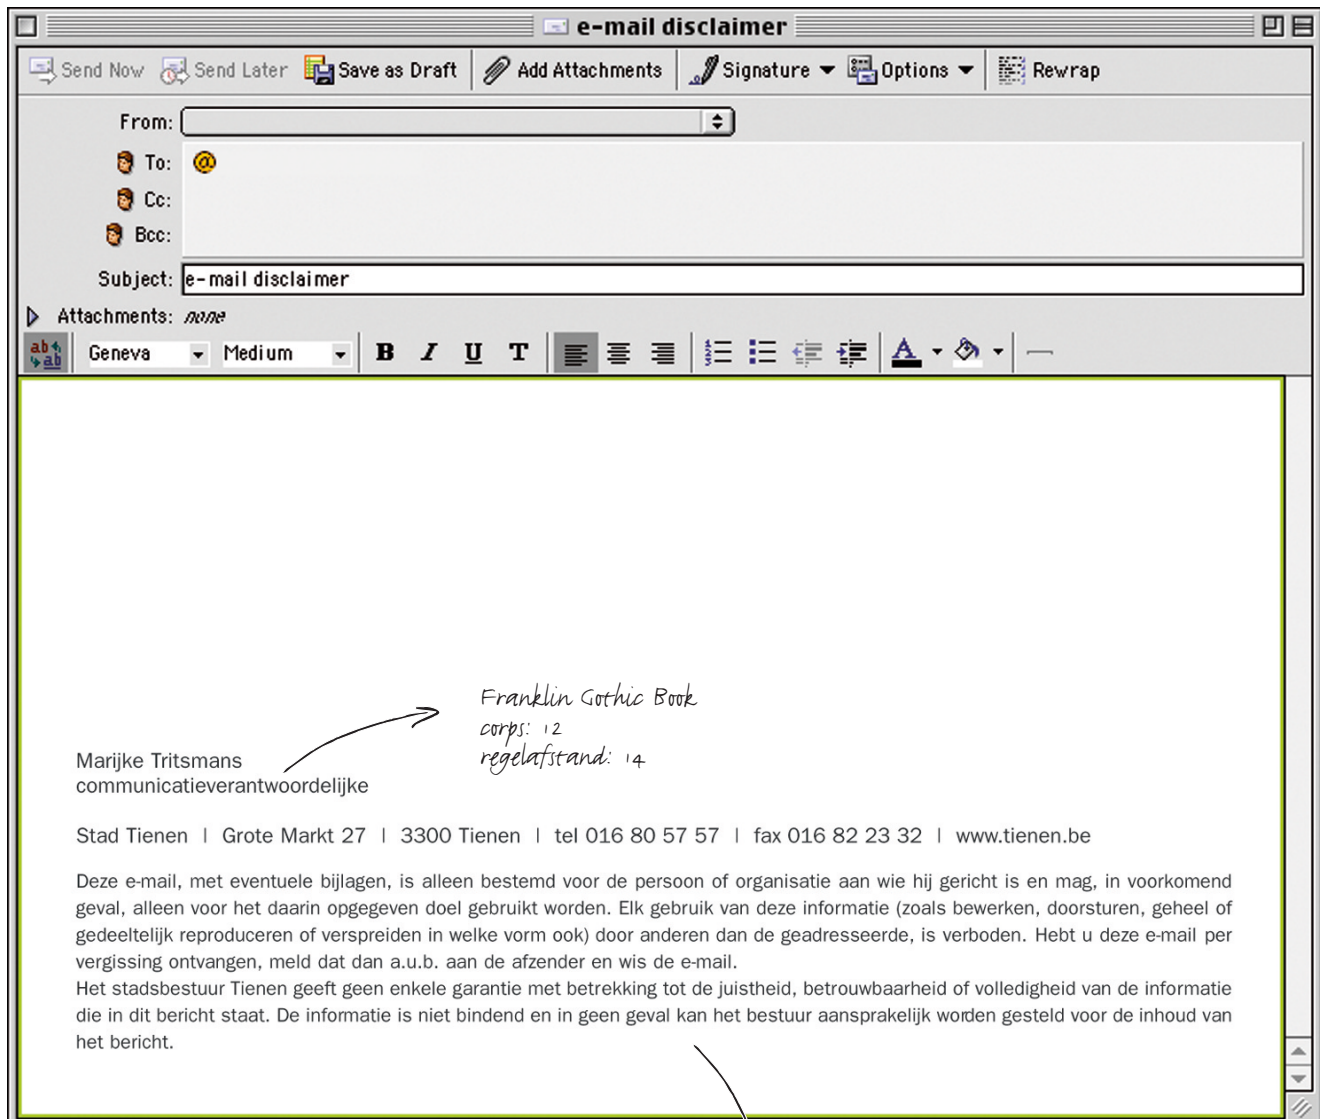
e-mail disclaimer

Send Now Send Later Save as Draft Add Attachments Signature Options Rewrap

From:
To:
Cc:
Bcc:
Subject: e-mail disclaimer
Attachments: none

Geneva Medium B I U T

Franklin Gothic Book
corps: 12
regelafstand: 14

Marijke Tritsmans
communicatieverantwoordelijke

Stad Tienen | Grote Markt 27 | 3300 Tienen | tel 016 80 57 57 | fax 016 82 23 32 | www.tienen.be

Deze e-mail, met eventuele bijlagen, is alleen bestemd voor de persoon of organisatie aan wie hij gericht is en mag, in voorkomend geval, alleen voor het daarin opgegeven doel gebruikt worden. Elk gebruik van deze informatie (zoals bewerken, doorsturen, geheel of gedeeltelijk reproduceren of verspreiden in welke vorm ook) door anderen dan de geadresseerde, is verboden. Hebt u deze e-mail per vergissing ontvangen, meld dat dan a.u.b. aan de afzender en wis de e-mail.
Het stadsbestuur Tienen geeft geen enkele garantie met betrekking tot de juistheid, betrouwbaarheid of volledigheid van de informatie die in dit bericht staat. De informatie is niet bindend en in geen geval kan het bestuur aansprakelijk worden gesteld voor de inhoud van het bericht.